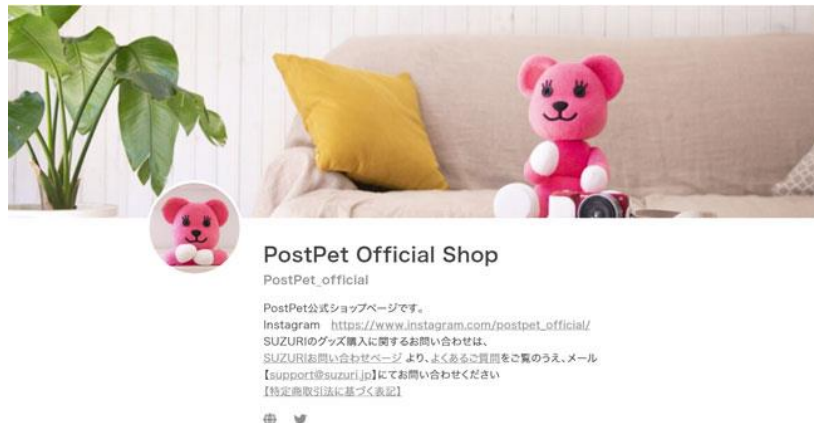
PostPet Official Shop

PostPet_official

PostPet公式ショップページです。
Instagram https://www.instagram.com/postpet_official/
SUZURIのグッズ購入に関するお問い合わせは、
SUZURIお問い合わせページ より、よくあるご質問をご覧のうえ、メール
【support@suzuri.jp】にてお問い合わせください
【特定商取引法に基づく表記】